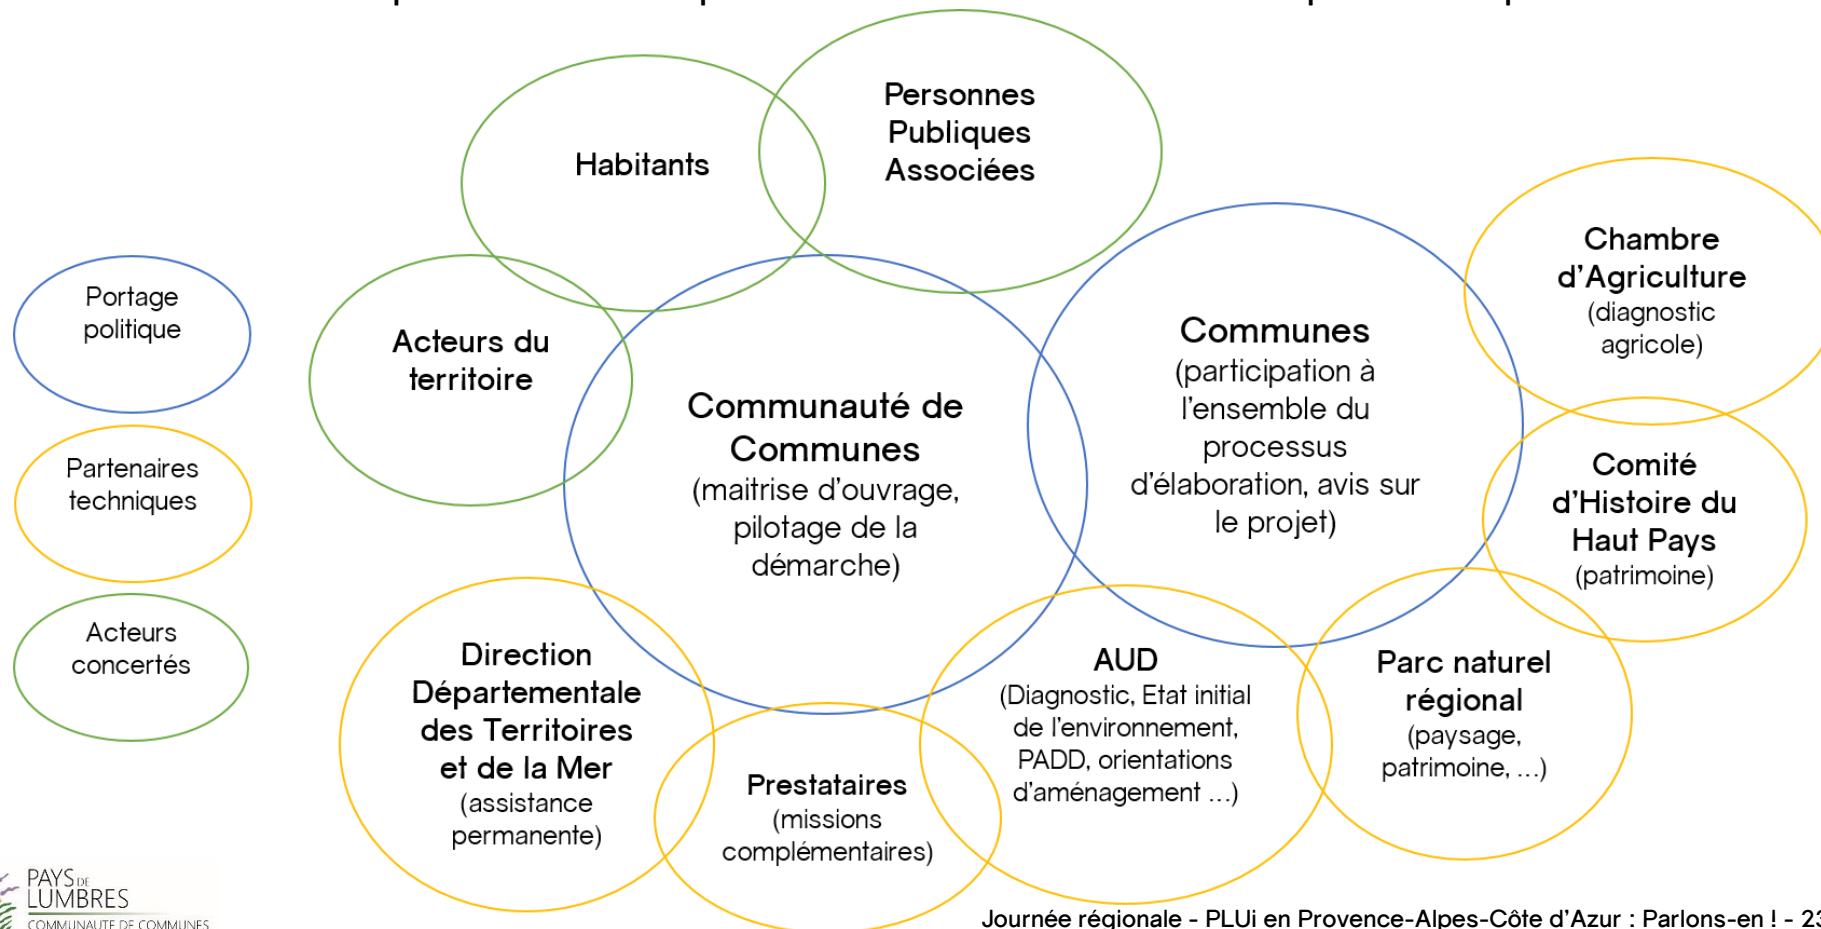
Portage politique

Partenaires techniques

Acteurs concertés

Habitants

Personnes Publiques Associées

Acteurs du territoire

Communauté de Communes
(maitrise d'ouvrage, pilotage de la démarche)

Communes
(participation à l'ensemble du processus d'élaboration, avis sur le projet)

Chambre d'Agriculture
(diagnostic agricole)

Comité d'Histoire du Haut Pays
(patrimoine)

Direction Départementale des Territoires et de la Mer
(assistance permanente)

Prestataires
(missions complémentaires)

AUD
(Diagnostic, Etat initial de l'environnement, PADD, orientations d'aménagement ...)

Parc naturel régional
(paysage, patrimoine, ...)

PAYS DE LUMBRES
COMMUNAUTE DE COMMUNES

Journée régionale - PLUi en Provence-Alpes-Côte d'Azur : Parlons-en ! - 23